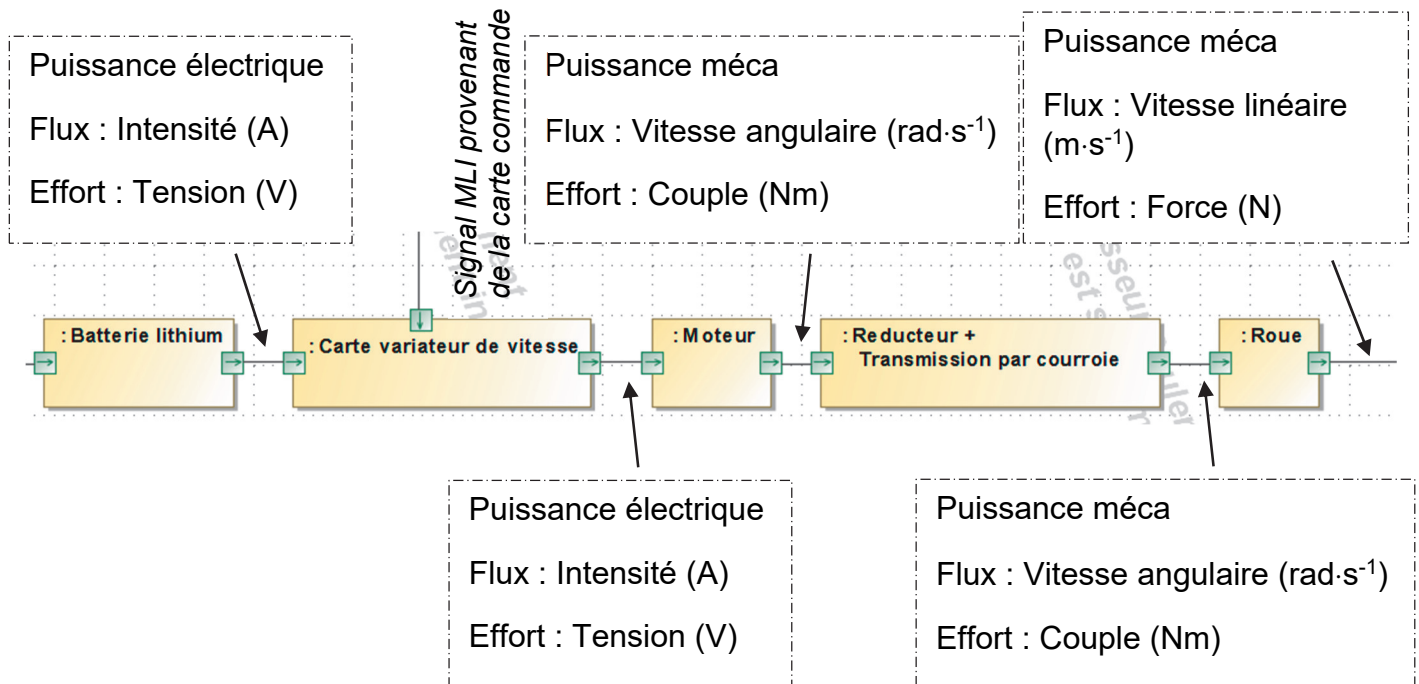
Puissance électrique

Flux : Intensité (A)

Effort : Tension (V)

Signal MLI provenant de la carte commande

Puissance méca

Flux : Vitesse angulaire (rad·s$^{-1}$)

Effort : Couple (Nm)

Puissance méca

Flux : Vitesse linéaire (m·s$^{-1}$)

Effort : Force (N)

: Batterie lithium

: Carte variateur de vitesse

: Moteur

: Reducteur + Transmission par courroie

: Roue

Puissance électrique

Flux : Intensité (A)

Effort : Tension (V)

Puissance méca

Flux : Vitesse angulaire (rad·s$^{-1}$)

Effort : Couple (Nm)